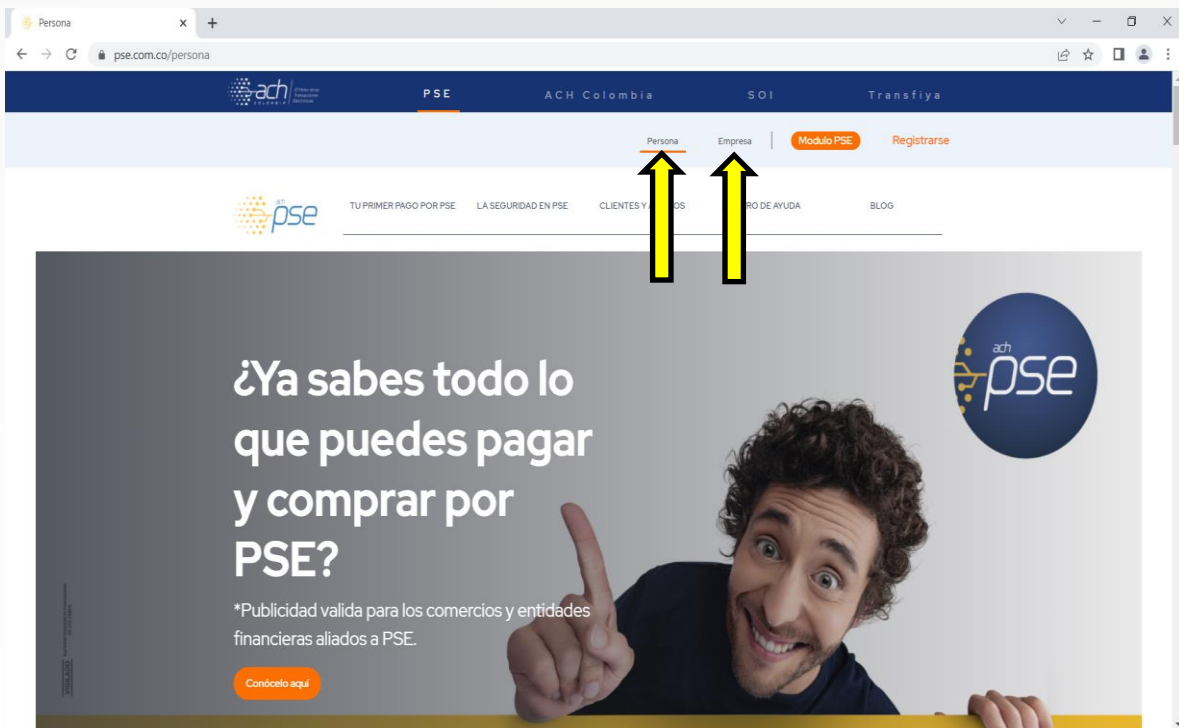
Persona
pse.com.co/persona

ach COLOMBIA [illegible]

PSE ACH Colombia SOI Transfiya

Persona Empresa Modulo PSE Registrarse

ach pse

TU PRIMER PAGO POR PSE LA SEGURIDAD EN PSE CLIENTES Y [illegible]OS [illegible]RO DE AYUDA BLOG

ach pse

¿Ya sabes todo lo que puedes pagar y comprar por PSE?

*Publicidad valida para los comercios y entidades financieras aliados a PSE.

Conócelo aquí

VIGILADO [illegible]